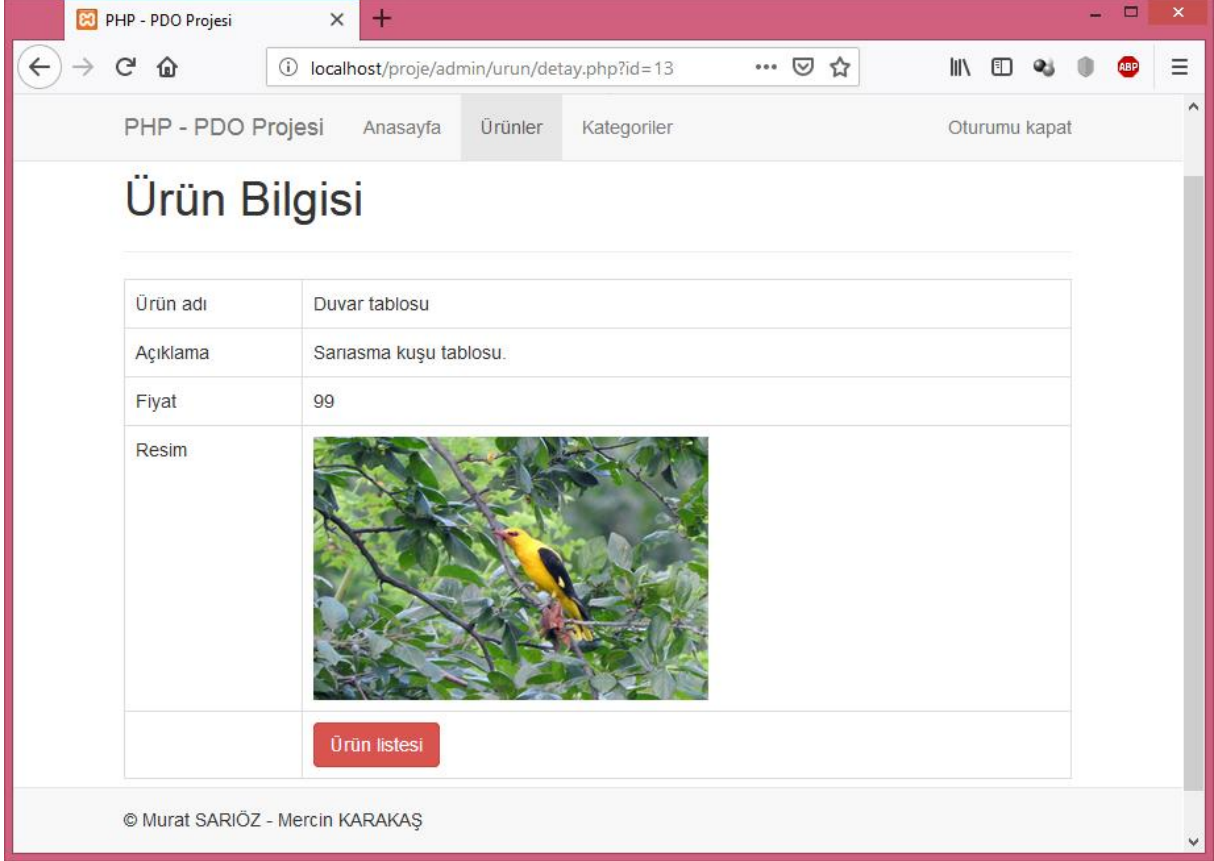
PHP - PDO Projesi

localhost/proje/admin/urun/detay.php?id=13

PHP - PDO Projesi Anasayfa Ürünler Kategoriler Oturumu kapat

Ürün Bilgisi

| Ürün adı | Duvar tablosu |
|---|---|
| Açıklama | Sarıasma kuşu tablosu. |
| Fiyat | 99 |
| Resim | |
| | Ürün listesi |

© Murat SARIÖZ - Mercin KARAKAŞ